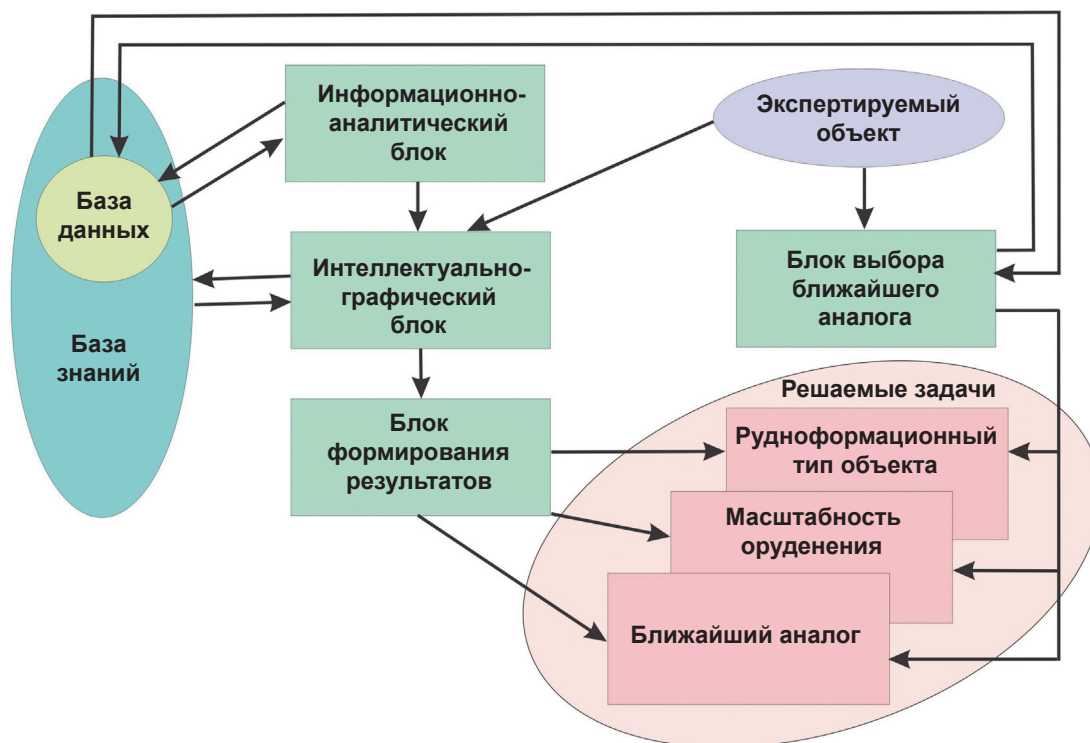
База данных

База знаний

Информационно-аналитический блок

Экспертируемый объект

Интеллектуально-графический блок

Блок выбора ближайшего аналога

Блок формирования результатов

Решаемые задачи

Рудноформационный тип объекта

Масштабность оруденения

Ближайший аналог